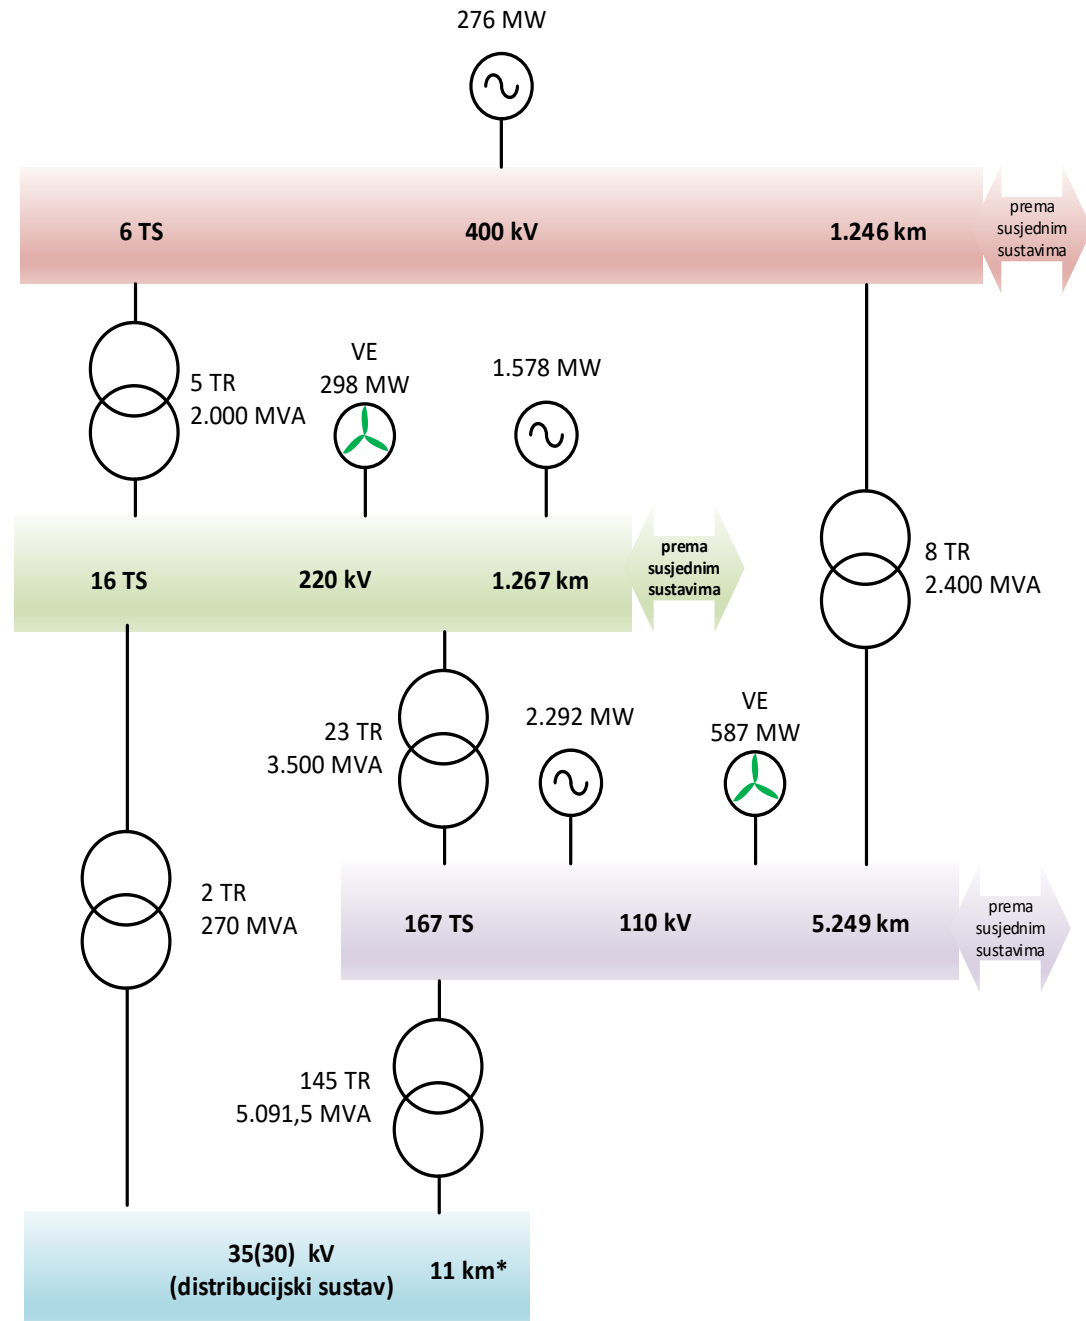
276 MW

6 TS

400 kV

1.246 km

prema susjednim sustavima

5 TR
2.000 MVA

VE
298 MW

1.578 MW

8 TR
2.400 MVA

16 TS

220 kV

1.267 km

prema susjednim sustavima

23 TR
3.500 MVA

2.292 MW

VE
587 MW

2 TR
270 MVA

167 TS

110 kV

5.249 km

prema susjednim sustavima

145 TR
5.091,5 MVA

35(30) kV
(distribucijski sustav)

11 km*